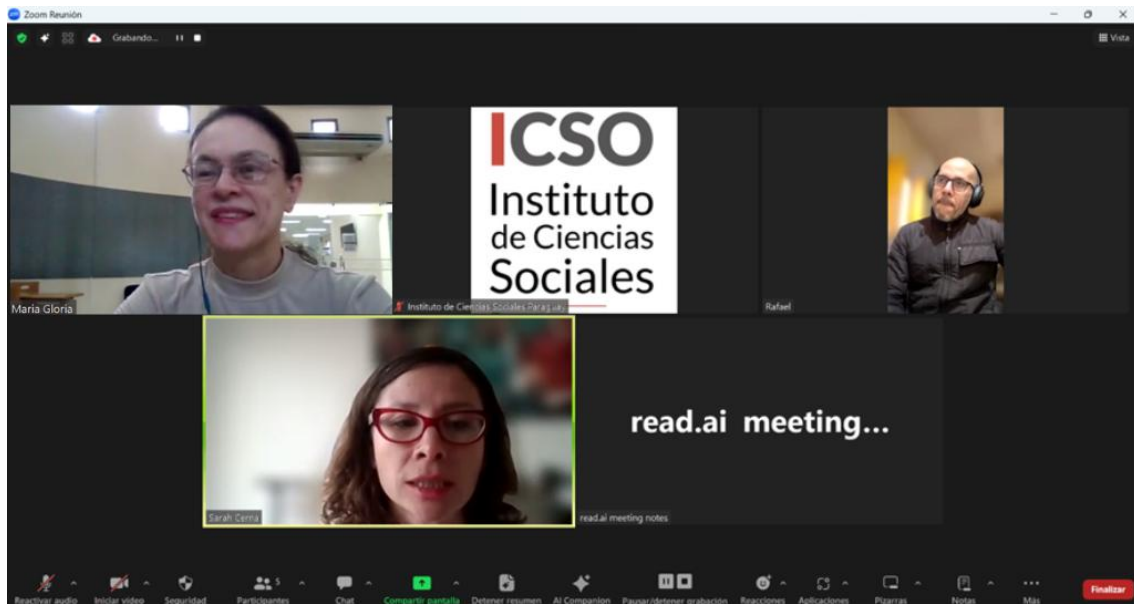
Zoom Reunión

Grabando...

Vista

ICSO
Instituto
de Ciencias
Sociales

Maria Gloria

Instituto de Ciencias Sociales Paraguay

Rafael

read.ai meeting...

Sarah Cerna

read.ai meeting notes

Reactivar audio
Iniciar video
Seguridad
Participantes 5
Chat
Compartir pantalla
Detener resumen
AI Companion
Pausar/detener grabación
Reacciones
Aplicaciones
Pizarras
Notas
Más
Finalizar